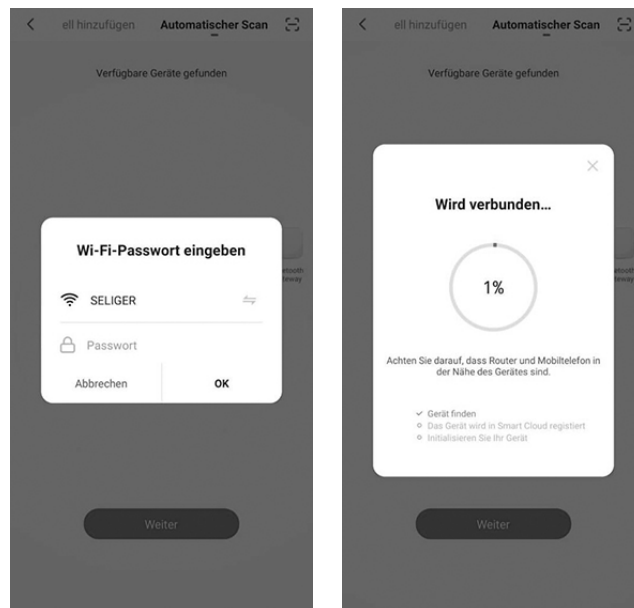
ell hinzufügen Automatischer Scan

Verfügbare Geräte gefunden

Wi-Fi-Passwort eingeben

SELIGER

Passwort

Abbrechen OK

etooth
teway

Weiter

ell hinzufügen Automatischer Scan

Verfügbare Geräte gefunden

Wird verbunden...

1%

Achten Sie darauf, dass Router und Mobiltelefon in der Nähe des Gerätes sind.

Gerät finden
Das Gerät wird in Smart Cloud registiert
Initialisieren Sie Ihr Gerät

etooth
teway

Weiter